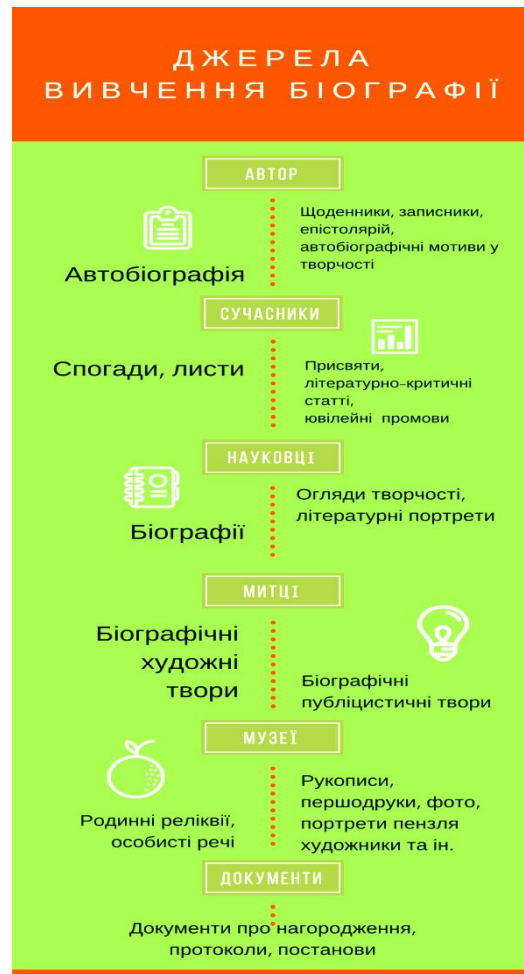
ДЖЕРЕЛА ВИВЧЕННЯ БІОГРАФІЇ

АВТОР

Автобіографія

Щоденники, записники, епістолярій, автобіографічні мотиви у творчості

СУЧАСНИКИ

Спогади, листи

Присвяти, літературно-критичні статті, ювілейні промови

НАУКОВЦІ

Біографії

Огляди творчості, літературні портрети

МИТЦІ

Біографічні художні твори

Біографічні публіцистичні твори

МУЗЕЇ

Родинні реліквії, особисті речі

Рукописи, першодруки, фото, портрети пензля художники та ін.

ДОКУМЕНТИ

Документи про нагородження, протоколи, постанови